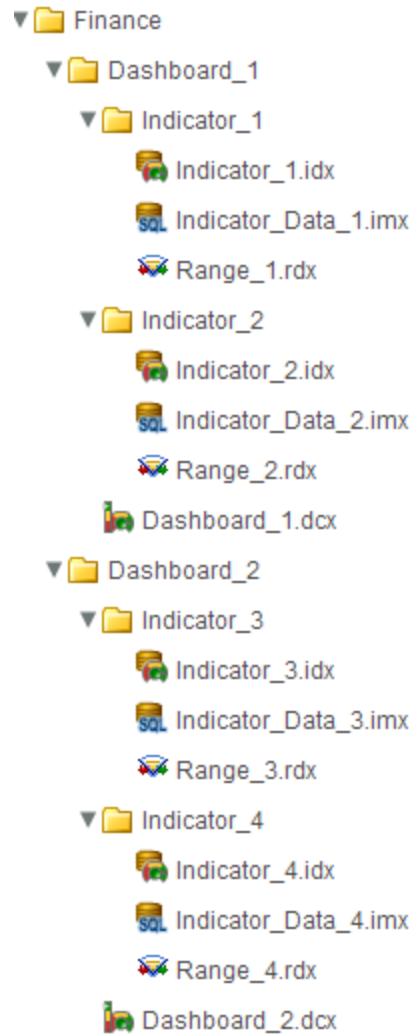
Finance
Dashboard_1
Indicator_1
Indicator_1.idx
SQL Indicator_Data_1.imx
Range_1.rdx
Indicator_2
Indicator_2.idx
SQL Indicator_Data_2.imx
Range_2.rdx
Dashboard_1.dcx
Dashboard_2
Indicator_3
Indicator_3.idx
SQL Indicator_Data_3.imx
Range_3.rdx
Indicator_4
Indicator_4.idx
SQL Indicator_Data_4.imx
Range_4.rdx
Dashboard_2.dcx